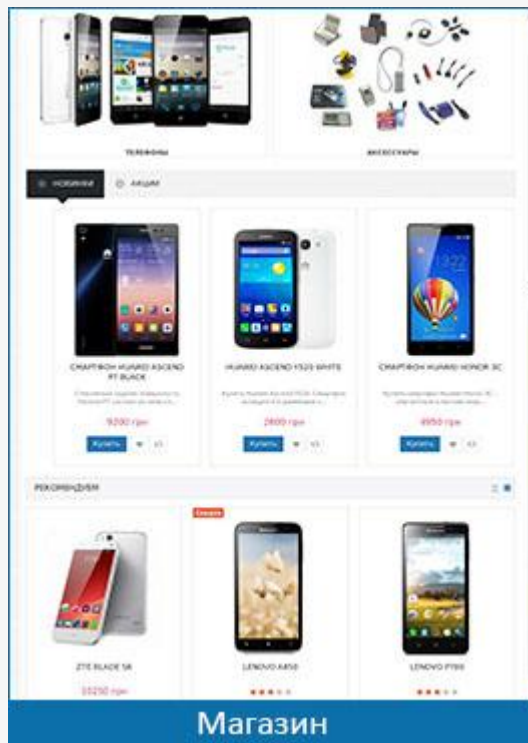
ТЕЛЕФОНЫ

АКСЕССУАРЫ

НОВИНКИ

АКЦИИ

СМАРТФОН HUAWEI ASCEND P7 BLACK

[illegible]

9200 грн

Купить

HUAWEI ASCEND Y520 WHITE

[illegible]

2800 грн

Купить

СМАРТФОН HUAWEI HONOR 3C

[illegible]

4950 грн

Купить

РЕКОМЕНДУЕМ

Скидка

ZTE BLADE 5A

10250 грн

LENOVO A850

LENOVO P780

Магазин